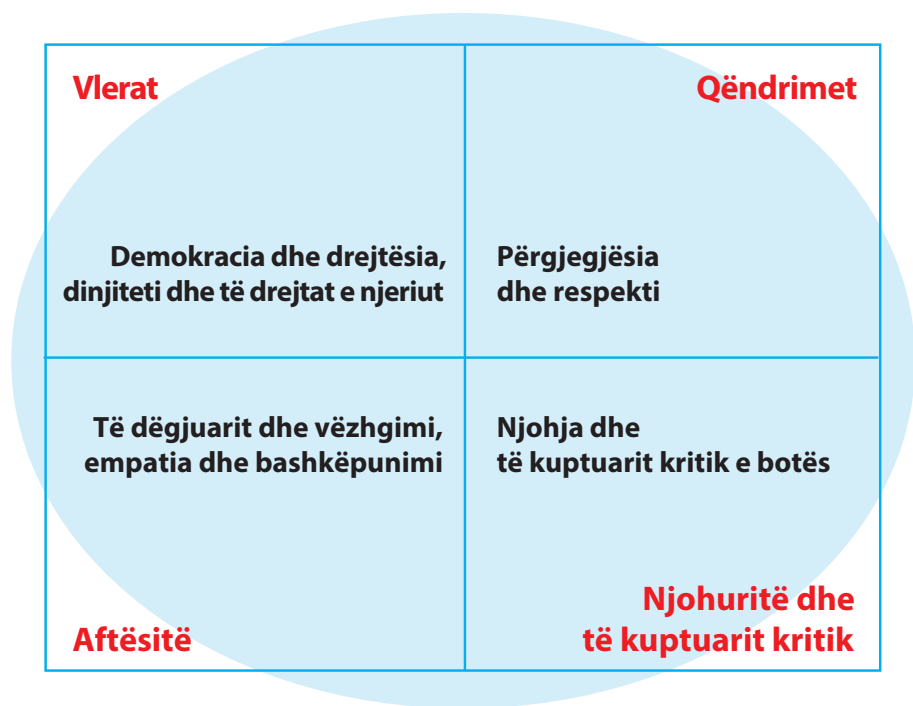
| Vlerat | Qëndrimet |
|---|---|
| Demokracia dhe drejtësia, dinjiteti dhe të drejtat e njeriut | Përgjegjësia dhe respekti |
| Të dëgjuarit dhe vëzhgimi, empatia dhe bashkëpunimi | Njohja dhe të kuptuarit kritik e botës |
| Aftësitë | Njohuritë dhe të kuptuarit kritik |